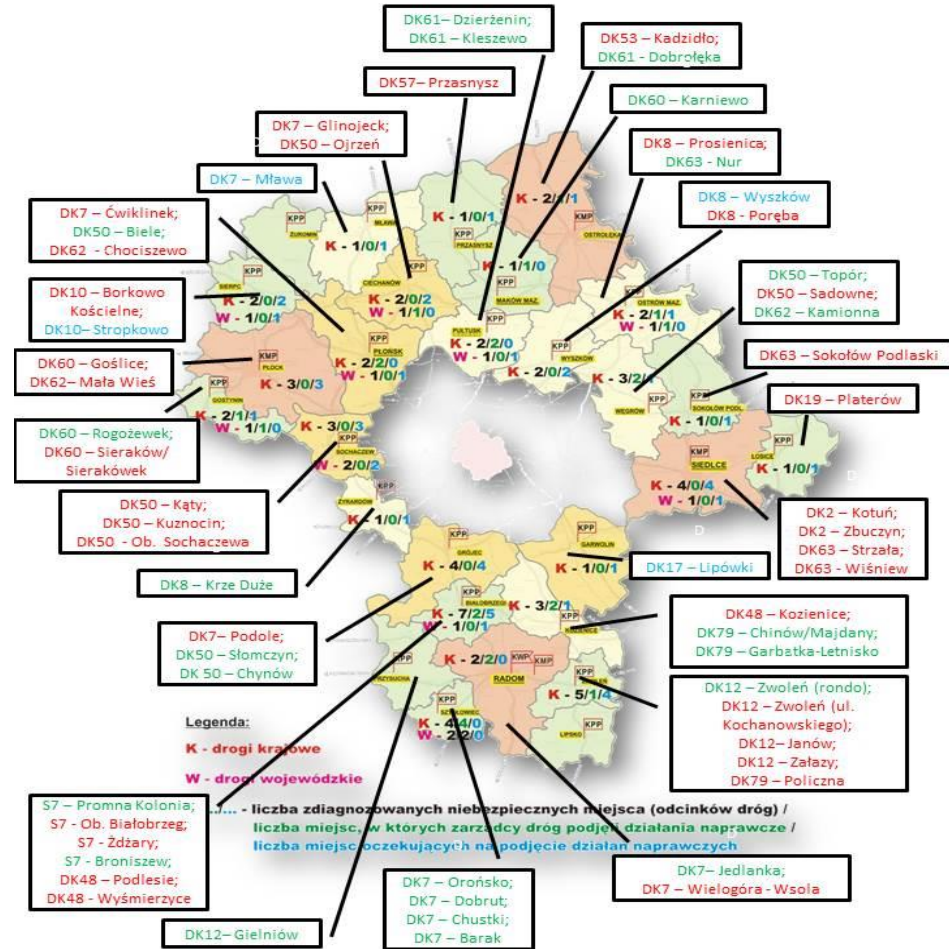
DK61 – Dzierżenin;
DK61 – Kleszewo

DK53 – Kadzidło;
DK61 - Dobrołęka

DK57– Przasnysz

DK60 – Karniewo

DK7 – Glinojeck;
DK50 – Ojrzeń

DK8 – Prosienica;
DK63 - Nur

DK7 – Mława

DK8 – Wyszków
DK8 – Poręba

DK7 – Ćwiklinek;
DK50 – Biele;
DK62 - Chociszewo

DK10 – Borkowo Kościelne;
DK10– Stropkowo

DK50 – Topór;
DK50 – Sadowne;
DK62 – Kamionna

DK60 – Goślice;
DK62– Mała Wieś

DK63 – Sokołów Podlaski

DK19 – Platerów

DK60 – Rogożewek;
DK60 – Sieraków/ Sieraków­ek

DK50 – Kąty;
DK50 – Kuznocin;
DK50 - Ob. Sochaczewa

DK2 – Kotuń;
DK2 – Zbuczyn;
DK63 – Strzała;
DK63 - Wiśniew

DK8 – Krze Duże

DK17 – Lipówki

DK48 – Kozienice;
DK79 – Chinów/Majdany;
DK79 – Garbatka-Letnisko

DK7– Podole;
DK50 – Słomczyn;
DK 50 – Chynów

DK12 – Zwoleń (rondo);
DK12 – Zwoleń (ul. Kochanowskiego);
DK12– Janów;
DK12 – Załazy;
DK79 – Policzna

KPP
MŁAWA
ŻUROMIN
PRZASNYSZ
OSTROŁĘKA
CIECHANÓW
MAKÓW MAZ.
OSTRÓW MAZ.
SIERPC
PUŁTUSK
PŁOŃSK
WYSZKÓW
KMP
PŁOCK
WĘGRÓW
SOKOŁÓW PODL.
GOSTYNIN
LOSICE
SIEDLCE
SOCHACZEW
ŻYRARDÓW
GARWOLIN
GRÓJEC
BIAŁOBRZEGI
KOZIENICE
PRZYSUCHA
KWP
RADOM
ZWOLEŃ
SZYDŁOWIEC
LIPSKO

K - 1/0/1
K - 2/1/1
K - 1/0/1
K - 1/1/0
K - 2/0/2
W - 1/1/0
K - 2/0/2
W - 1/0/1
K - 2/1/1
W - 1/1/0
K - 2/2/0
W - 1/0/1
K - 2/2/0
W - 1/0/1
K - 3/0/3
K - 2/0/2
K - 3/2/1
K - 2/1/1
W - 1/1/0
K - 1/0/1
K - 3/0/3
W - 2/0/2
K - 1/0/1
K - 4/0/4
W - 1/0/1
K - 1/0/1
K - 4/0/4
K - 1/0/1
K - 7/2/5
W - 1/0/1
K - 3/2/1
K - 2/2/0
K - 5/1/4
K - 4/4/0
W - 2/2/0

Legenda:
K - drogi krajowe
W - drogi wojewódzkie
..... - liczba zdiagnozowanych niebezpiecznych miejsca (odcinków dróg) /
liczba miejsc, w których zarządcy dróg podjęli działania naprawcze /
liczba miejsc oczekujących na podjęcie działań naprawczych

S7 – Promna Kolonia;
S7 - Ob. Białobrzeg;
S7 - Żdżary;
S7 - Broniszew;
DK48 – Podlesie;
DK48 - Wyśmierzyce

DK7– Jedlanka;
DK7 – Wielogóra - Wsola

DK7 – Orońsko;
DK7 – Dobrut;
DK7 – Chustki;
DK7 – Barak

DK12– Gielniów